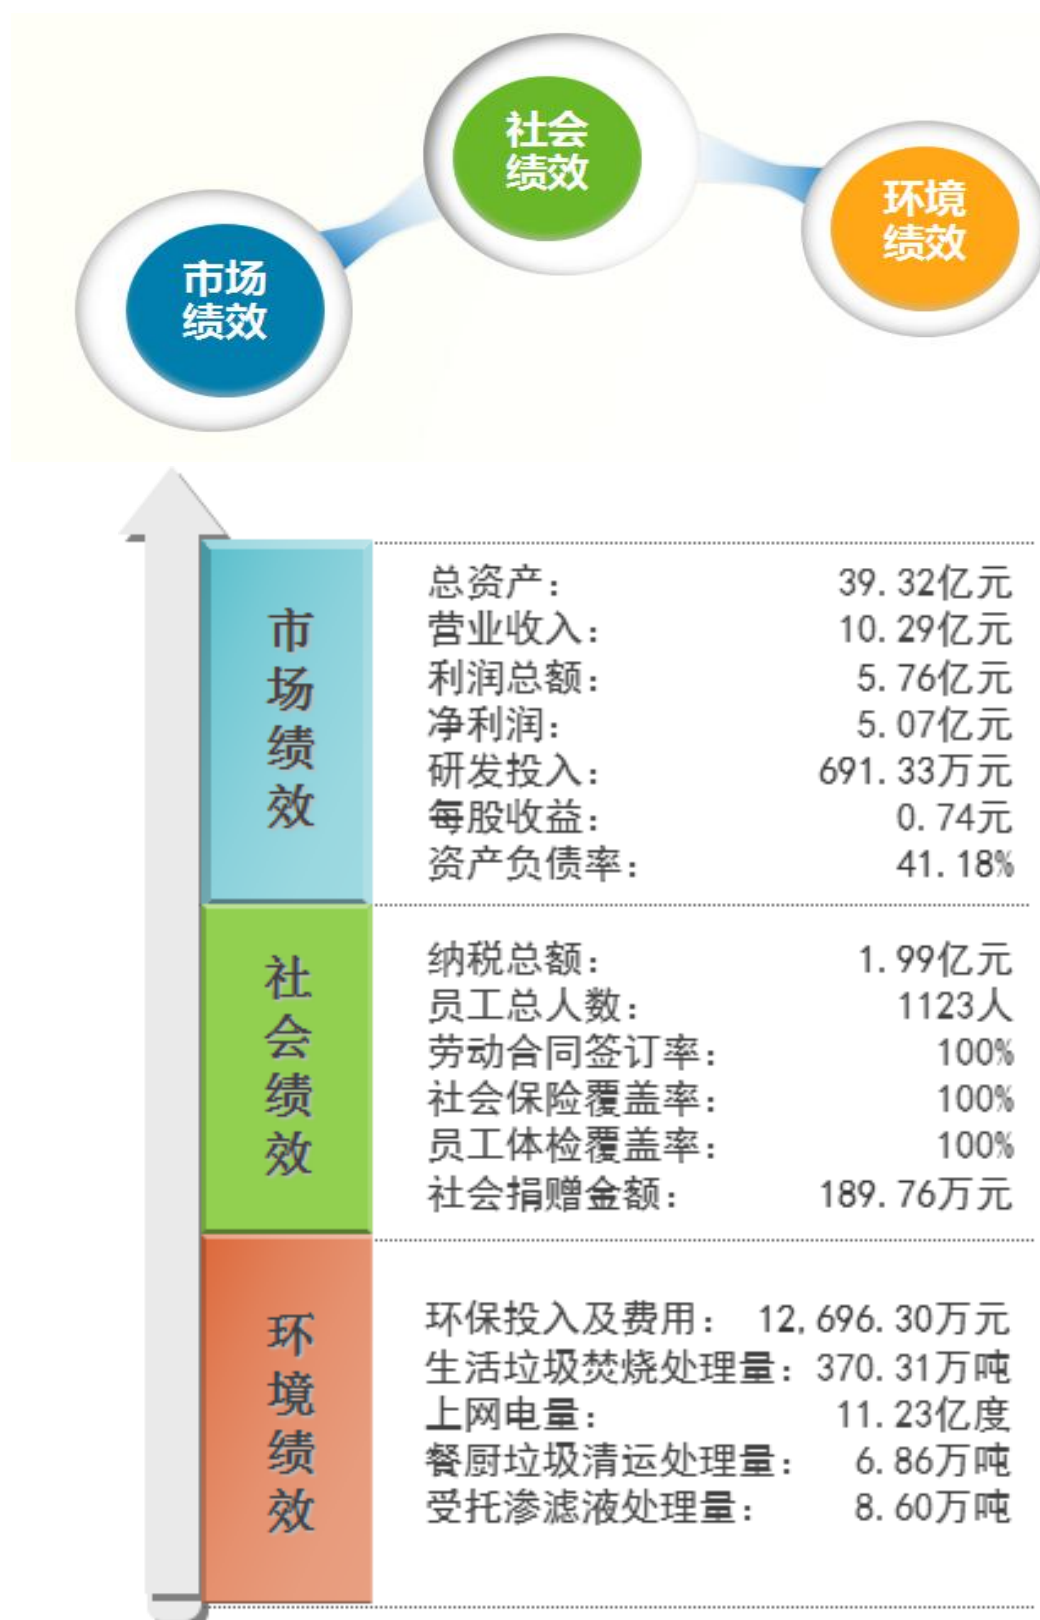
社会绩效

环境绩效

市场绩效

市场绩效

总资产： 39.32亿元
营业收入： 10.29亿元
利润总额： 5.76亿元
净利润： 5.07亿元
研发投入： 691.33万元
每股收益： 0.74元
资产负债率： 41.18%

社会绩效

纳税总额： 1.99亿元
员工总人数： 1123人
劳动合同签订率： 100%
社会保险覆盖率： 100%
员工体检覆盖率： 100%
社会捐赠金额： 189.76万元

环境绩效

环保投入及费用： 12,696.30万元
生活垃圾焚烧处理量：370.31万吨
上网电量： 11.23亿度
餐厨垃圾清运处理量： 6.86万吨
受托渗滤液处理量： 8.60万吨